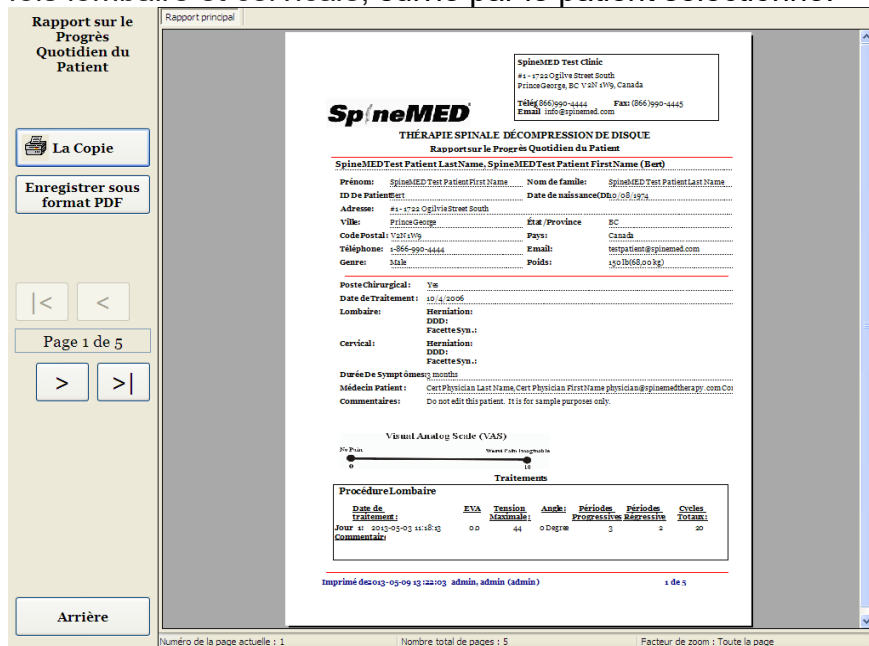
Rapport sur le Progrès Quotidien du Patient

La Copie

Enregistrer sous format PDF

|<

<

Page 1 de 5

>

>|

Arrière

Rapport principal

SpineMED Test Clinic
#1 - 1722 Ogilvie Street South
PrinceGeorge, BC V2N 1W9, Canada
Télé(866)990-4444 Fax: (866)990-4445
Email info@spinemed.com

SpineMED

THÉRAPIE SPINALE DÉCOMPRESSION DE DISQUE
Rapport sur le Progrès Quotidien du Patient

SpineMEDTest Patient LastName, SpineMEDTest Patient FirstName (Bert)

| | | | |
|---|---|---|---|
| Prénom: | SpineMED Test Patient First Name | Nom de famille: | SpineMED Test Patient Last Name |
| ID De Patient | Bert | Date de naissance(D | 10/08/1974 |
| Adresse: | #1-1722 Ogilvie Street South | | |
| Ville: | Prince George | État /Province | BC |
| Code Postal: | V2N1W9 | Pays: | Canada |
| Téléphone: | 1-866-990-4444 | Email: | testpatient@spinemed.com |
| Genre: | Male | Poids: | 150 lb(68,00 kg) |

Poste Chirurgical: Yes
Date de Traitement: 10/4/2006
Lombaire: Herniation: DDD: Facette Syn.:
Cervical: Herniation: DDD: Facette Syn.:
Durée De Symptômes: 3 months
Médecin Patient: Cert Physician Last Name, Cert Physician First Name physician@spinemedtherapy.com Co
Commentaires: Do not edit this patient. It is for sample purposes only.

Visual Analog Scale (VAS)
No Pain 0
Worst Pain Imaginable 10

Traitements

Procédure Lombaire

| Date de traitement: | EVA | Tension Maximale: | Angle: | Périodes Progressives | Périodes Régressive | Cycles Totaux: |
|---|---|---|---|---|---|---|
| Jour 1: 2013-05-03 11:18:13 | 0.0 | 44 | 0 Degree | 3 | 2 | 20 |

Commentair:

Imprimé de 2013-05-09 13:22:03 admin, admin (admin) 1 de 5

Numéro de la page actuelle : 1 Nombre total de pages : 5 Facteur de zoom : Toute la page